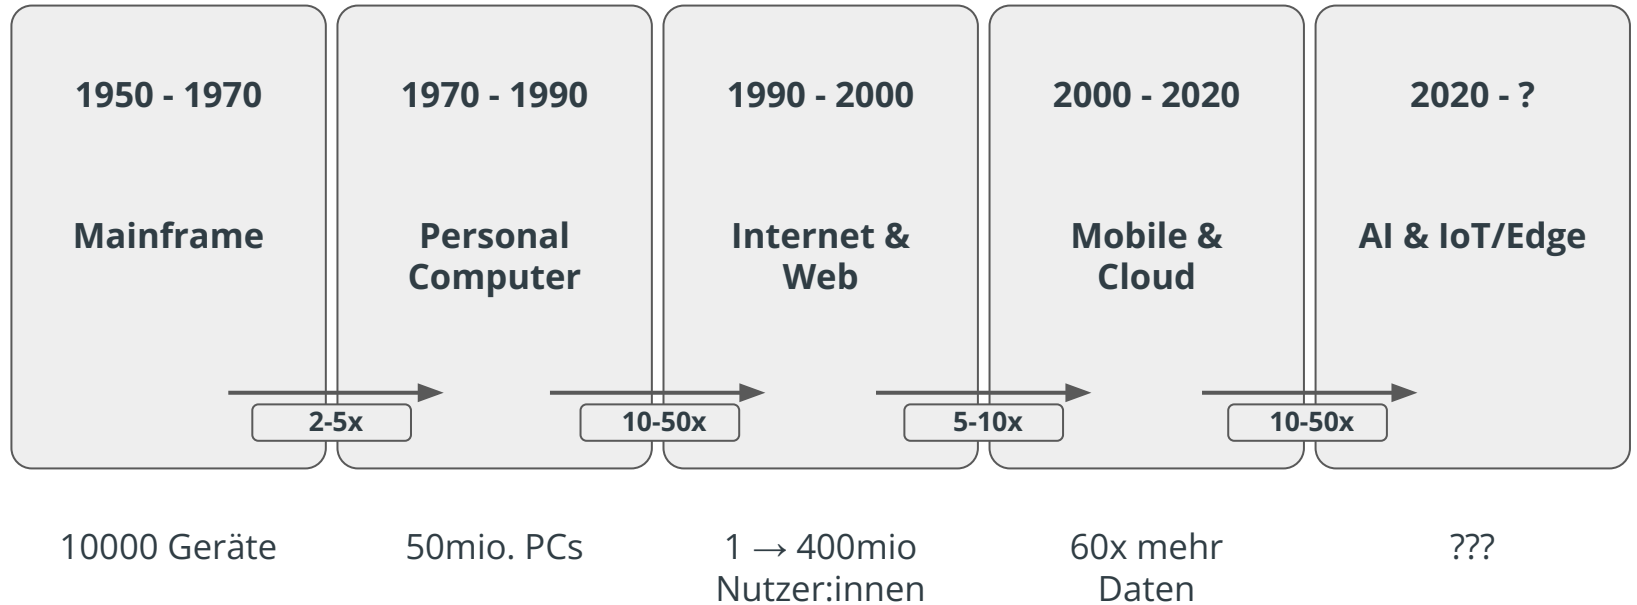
1950 - 1970

Mainframe

1970 - 1990

Personal Computer

1990 - 2000

Internet & Web

2000 - 2020

Mobile & Cloud

2020 - ?

AI & IoT/Edge

2-5x

10-50x

5-10x

10-50x

10000 Geräte

50mio. PCs

1 → 400mio Nutzer:innen

60x mehr Daten

???